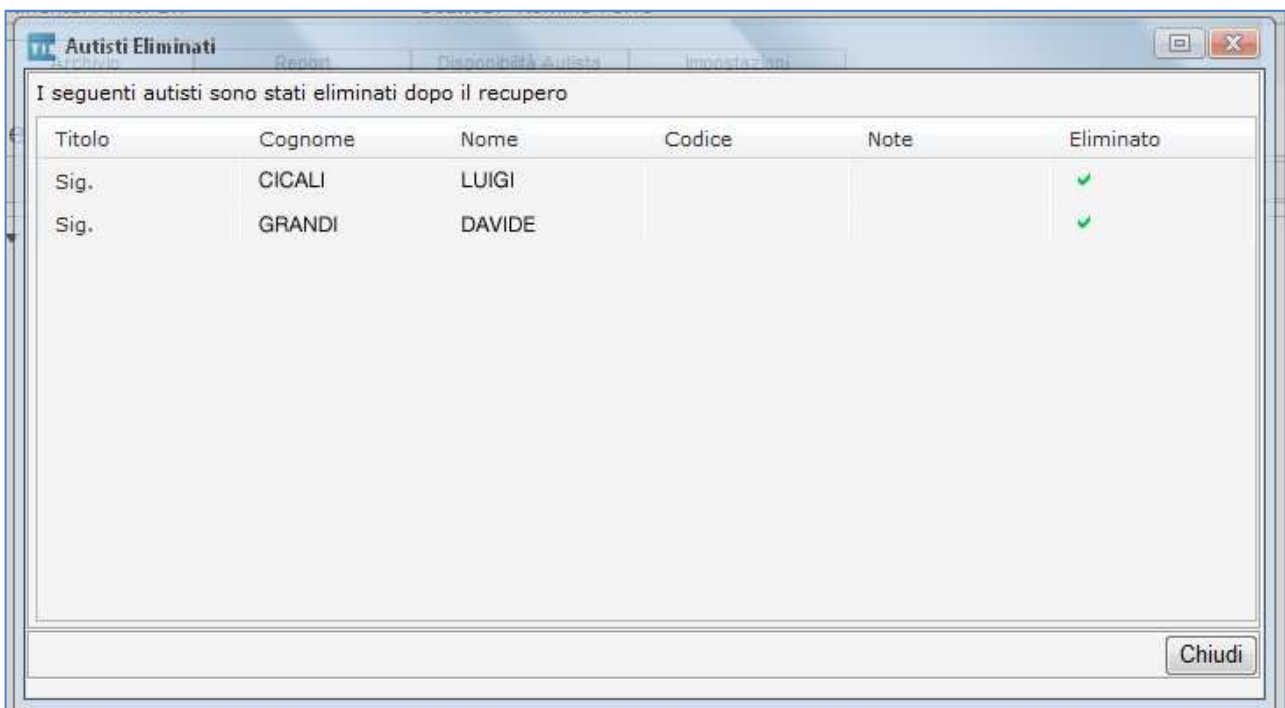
Autisti Eliminati

Archivio | Report | Disponibilità Autista | Impostazioni

I seguenti autisti sono stati eliminati dopo il recupero

| Titolo | Cognome | Nome | Codice | Note | Eliminato |
|---|---|---|---|---|---|
| Sig. | CICALI | LUIGI | | | ✔ |
| Sig. | GRANDI | DAVIDE | | | ✔ |

Chiudi